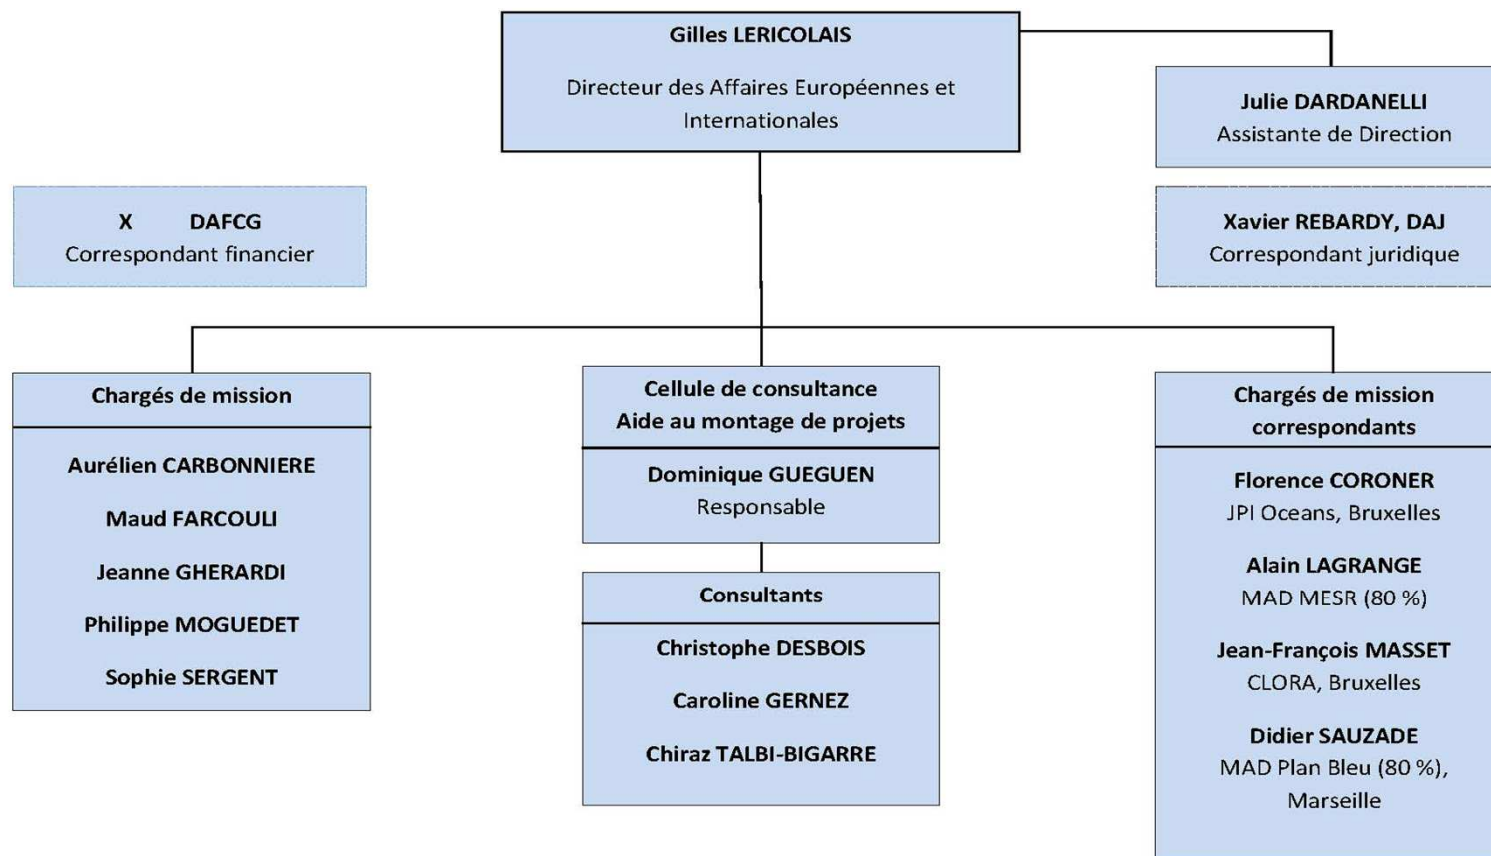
Gilles LERICOLAIS

Directeur des Affaires Européennes et Internationales

Julie DARDANELLI
Assistante de Direction

X DAFCG
Correspondant financier

Xavier REBARDY, DAJ
Correspondant juridique

Chargés de mission

Aurélien CARBONNIERE

Maud FARCOULI

Jeanne GHERARDI

Philippe MOGUEDET

Sophie SERGENT

Cellule de consultance
Aide au montage de projets

Dominique GUEGUEN
Responsable

Consultants

Christophe DESBOIS

Caroline GERNEZ

Chiraz TALBI-BIGARRE

Chargés de mission correspondants

Florence CORONER
JPI Oceans, Bruxelles

Alain LAGRANGE
MAD MESR (80 %)

Jean-François MASSET
CLORA, Bruxelles

Didier SAUZADE
MAD Plan Bleu (80 %), Marseille